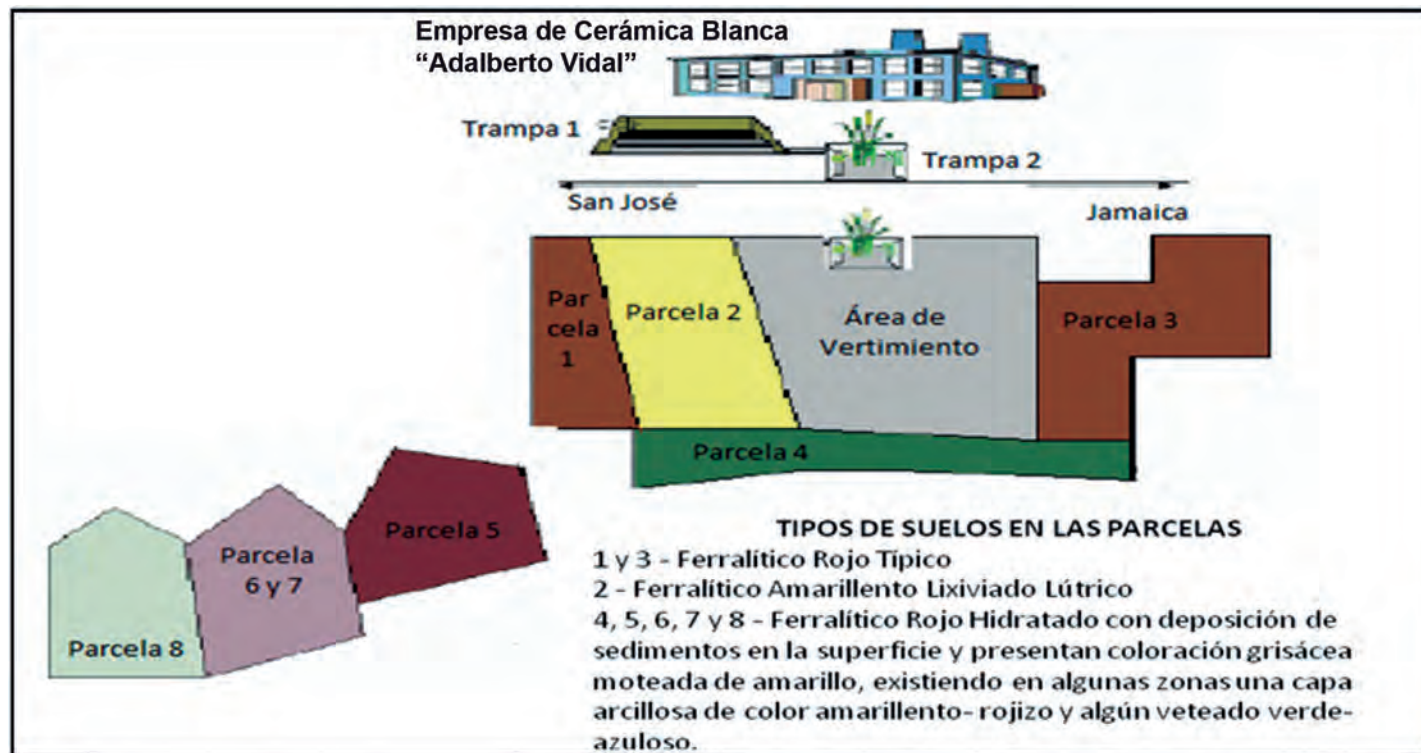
Empresa de Cerámica Blanca
"Adalberto Vidal"

Trampa 1

Trampa 2

San José

Jamaica

Par cela 1

Parcela 2

Área de Vertimiento

Parcela 3

Parcela 4

Parcela 5

Parcela 6 y 7

Parcela 8

TIPOS DE SUELOS EN LAS PARCELAS
1 y 3 - Ferralítico Rojo Típico
2 - Ferralítico Amarillento Lixiviado Lútrico
4, 5, 6, 7 y 8 - Ferralítico Rojo Hidratado con deposición de sedimentos en la superficie y presentan coloración grisácea moteada de amarillo, existiendo en algunas zonas una capa arcillosa de color amarillento- rojizo y algún veteado verde-azuloso.